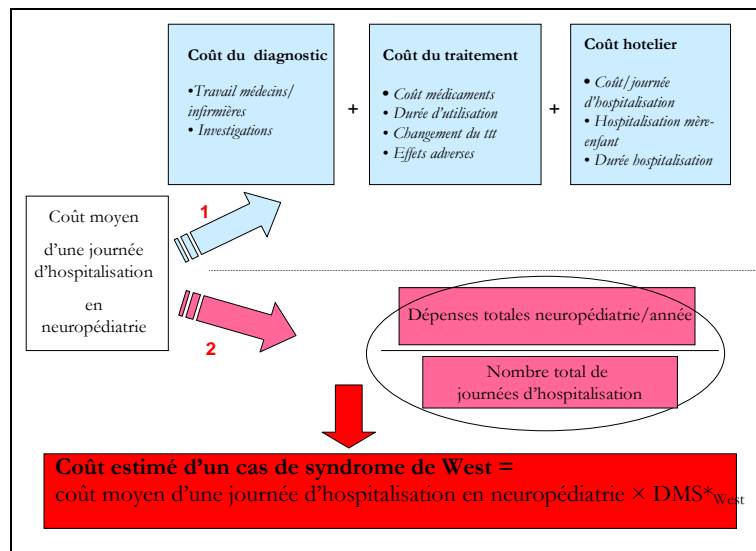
Coût du diagnostic

•Travail médecins/ infirmières
• Investigations

+

Coût du traitement

• Coût médicaments
• Durée d'utilisation
• Changement du ttt
• Effets adverses

+

Coût hotelier

• Coût/journée d'hospitalisation
• Hospitalisation mère-enfant
• Durée hospitalisation

Coût moyen d'une journée d'hospitalisation en neuropédiatrie

1

2

Dépenses totales neuropédiatrie/année

Nombre total de journées d'hospitalisation

Coût estimé d'un cas de syndrome de West =
coût moyen d'une journée d'hospitalisation en neuropédiatrie × DMS*$_{West}$